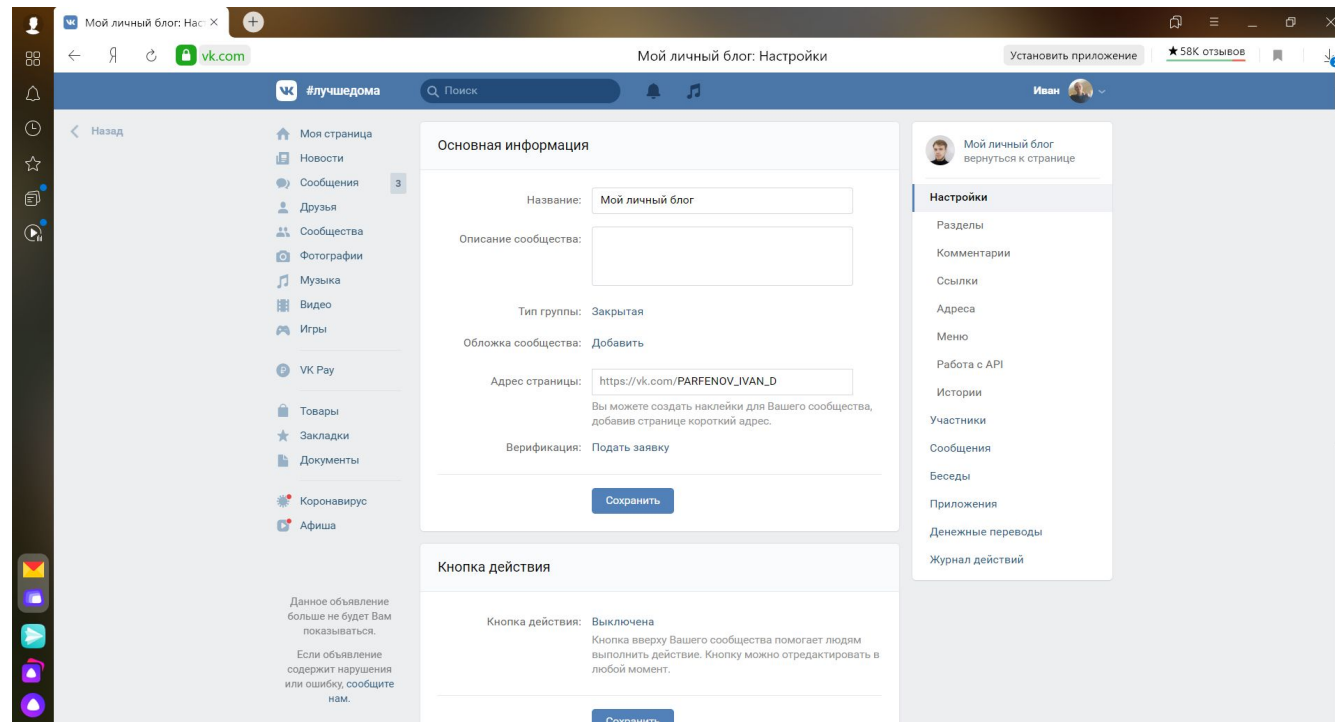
Мой личный блог: Нас ×

vk.com

Мой личный блог: Настройки

Установить приложение

★58K отзывов

#лучшедома

Поиск

Иван

Назад

Моя страница
Новости
Сообщения 3
Друзья
Сообщества
Фотографии
Музыка
Видео
Игры

VK Pay

Товары
Закладки
Документы

Коронавирус
Афиша

Данное объявление больше не будет Вам показываться.

Если объявление содержит нарушения или ошибку, сообщите нам.

Основная информация

Название: Мой личный блог

Описание сообщества:

Тип группы: Закрытая

Обложка сообщества: Добавить

Адрес страницы: https://vk.com/PARFENOV_IVAN_D

Вы можете создать наклейки для Вашего сообщества, добавив странице короткий адрес.

Верификация: Подать заявку

Сохранить

Кнопка действия

Кнопка действия: Выключена

Кнопка вверху Вашего сообщества помогает людям выполнить действие. Кнопку можно отредактировать в любой момент.

Сохранить

Мой личный блог
вернуться к странице

Настройки
Разделы
Комментарии
Ссылки
Адреса
Меню
Работа с API
Истории
Участники
Сообщения
Беседы
Приложения
Денежные переводы
Журнал действий